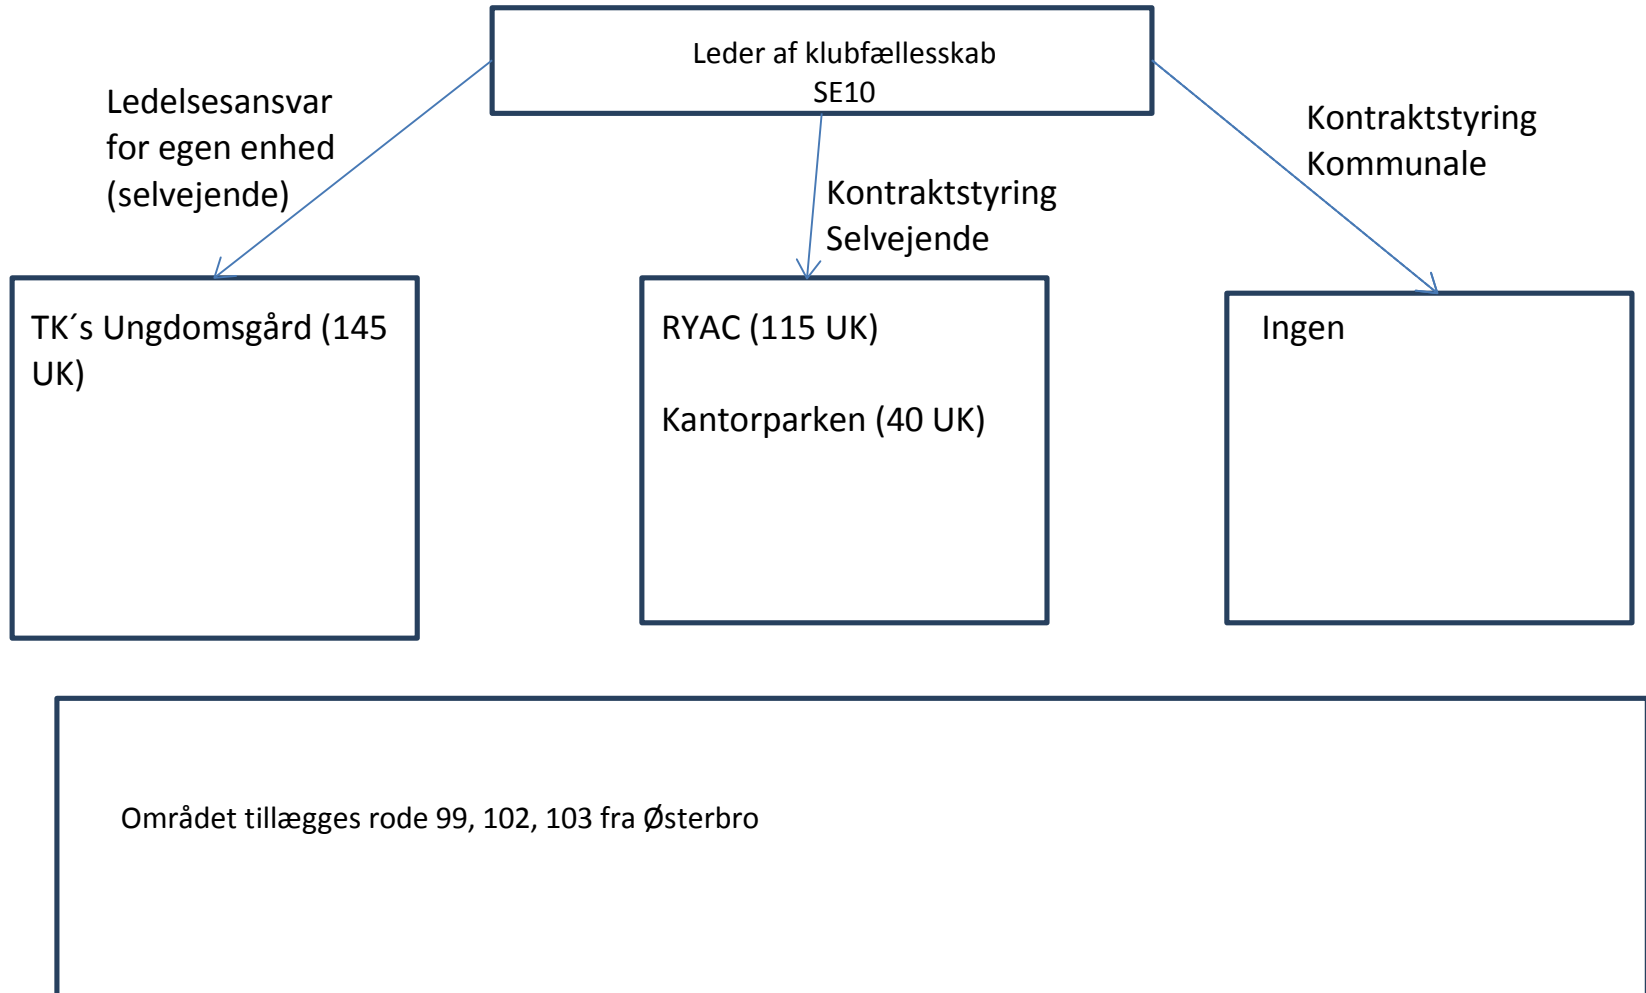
Leder af klubfællesskab
SE10

Ledelsesansvar for egen enhed (selvejende)

Kontraktstyring Selvejende

Kontraktstyring Kommunale

TK´s Ungdomsgård (145 UK)

RYAC (115 UK)

Kantorparken (40 UK)

Ingen

Området tillægges rode 99, 102, 103 fra Østerbro